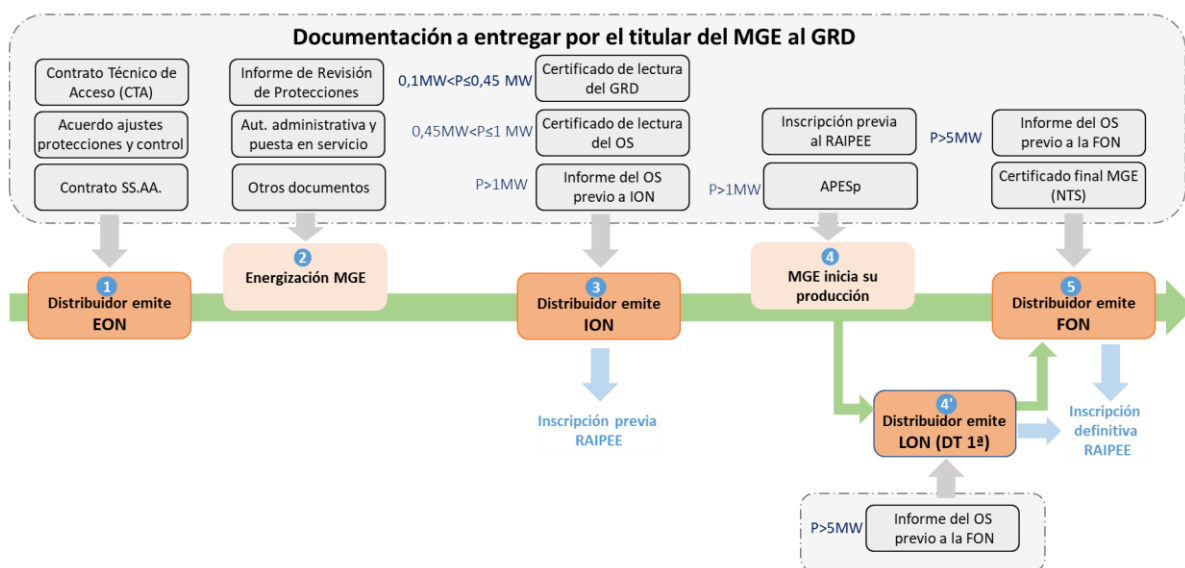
Documentación a entregar por el titular del MGE al GRD

Contrato Técnico de Acceso (CTA)

Acuerdo ajustes protecciones y control

Contrato SS.AA.

Informe de Revisión de Protecciones

Aut. administrativa y puesta en servicio

Otros documentos

$0,1MW<P\leq0,45$ MW Certificado de lectura del GRD

$0,45MW<P\leq1$ MW Certificado de lectura del OS

P>1MW Informe del OS previo a ION

Inscripción previa al RAIPEE

P>1MW APESp

P>5MW Informe del OS previo a la FON

Certificado final MGE (NTS)

1 Distribuidor emite EON

2 Energización MGE

3 Distribuidor emite ION

4 MGE inicia su producción

5 Distribuidor emite FON

Inscripción previa RAIPEE

4' Distribuidor emite LON (DT 1ª)

Inscripción definitiva RAIPEE

P>5MW Informe del OS previo a la FON